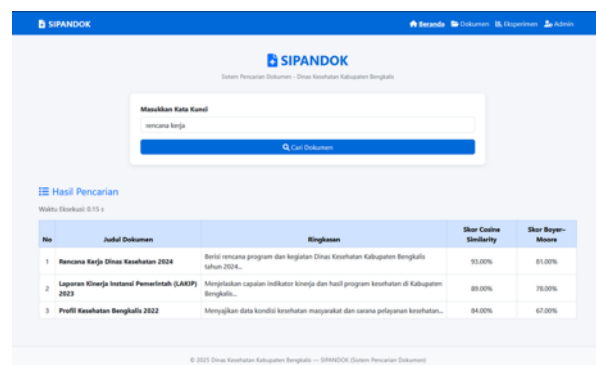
SIPANDOK

Beranda Dokumen Eksperimen Admin

SIPANDOK

Sistem Pencarian Dokumen - Dinas Kesehatan Kabupaten Bengkalis

Masukkan Kata Kunci

rencana kerja

Cari Dokumen

Hasil Pencarian

Waktu Eksekusi: 0.15 s

| No | Judul Dokumen | Ringkasan | Skor Cosine Similarity | Skor Boyer-Moore |
|---|---|---|---|---|
| 1 | Rencana Kerja Dinas Kesehatan 2024 | Berisi rencana program dan kegiatan Dinas Kesehatan Kabupaten Bengkalis tahun 2024... | 93.00% | 81.00% |
| 2 | Laporan Kinerja Instansi Pemerintah (LAKIP) 2023 | Menjelaskan capaian indikator kinerja dan hasil program kesehatan di Kabupaten Bengkalis... | 89.00% | 78.00% |
| 3 | Profil Kesehatan Bengkalis 2022 | Menyajikan data kondisi kesehatan masyarakat dan sarana pelayanan kesehatan... | 84.00% | 67.00% |

© 2025 Dinas Kesehatan Kabupaten Bengkalis — SIPANDOK (Sistem Pencarian Dokumen)